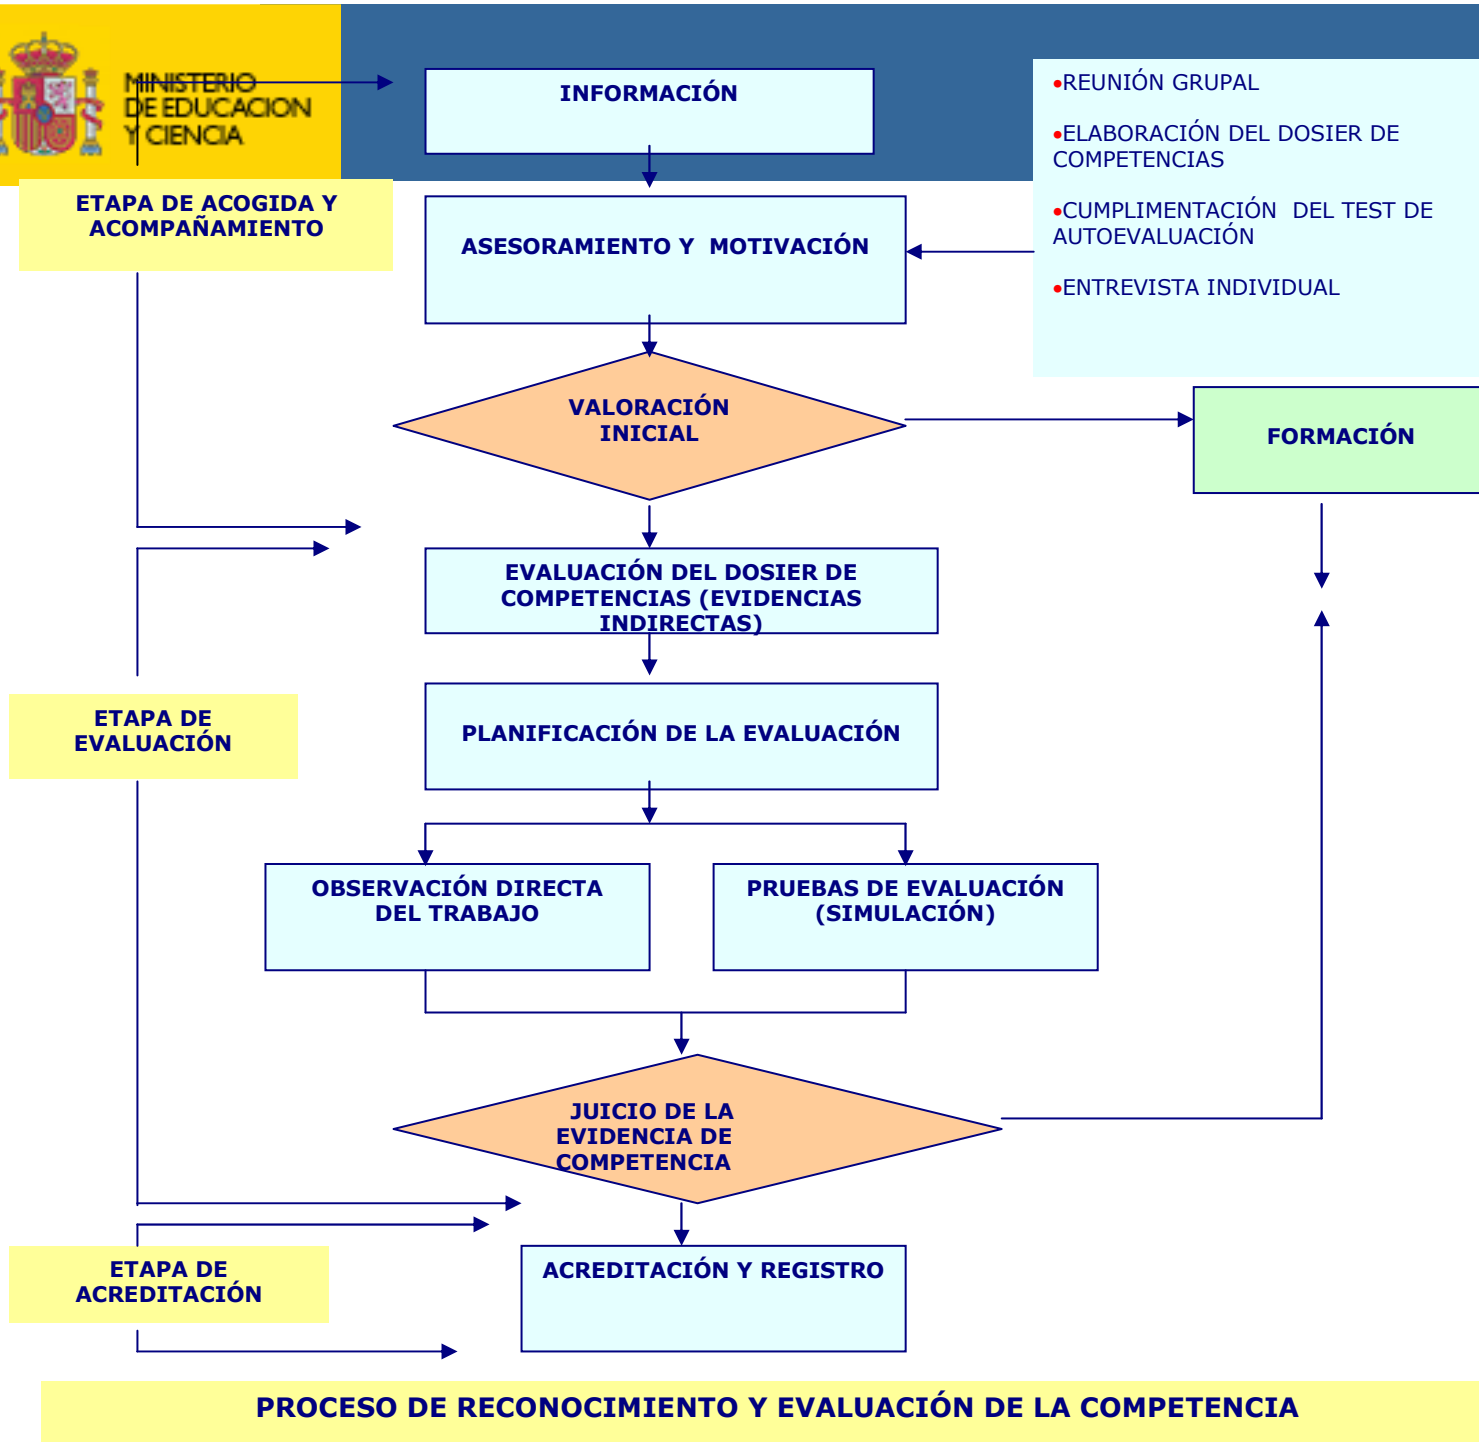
MINISTERIO DE EDUCACION Y CIENCIA

INFORMACIÓN

•REUNIÓN GRUPAL

•ELABORACIÓN DEL DOSIER DE COMPETENCIAS

•CUMPLIMENTACIÓN DEL TEST DE AUTOEVALUACIÓN

•ENTREVISTA INDIVIDUAL

ETAPA DE ACOGIDA Y ACOMPAÑAMIENTO

ASESORAMIENTO Y MOTIVACIÓN

VALORACIÓN INICIAL

FORMACIÓN

EVALUACIÓN DEL DOSIER DE COMPETENCIAS (EVIDENCIAS INDIRECTAS)

ETAPA DE EVALUACIÓN

PLANIFICACIÓN DE LA EVALUACIÓN

OBSERVACIÓN DIRECTA DEL TRABAJO

PRUEBAS DE EVALUACIÓN (SIMULACIÓN)

JUICIO DE LA EVIDENCIA DE COMPETENCIA

ETAPA DE ACREDITACIÓN

ACREDITACIÓN Y REGISTRO

PROCESO DE RECONOCIMIENTO Y EVALUACIÓN DE LA COMPETENCIA